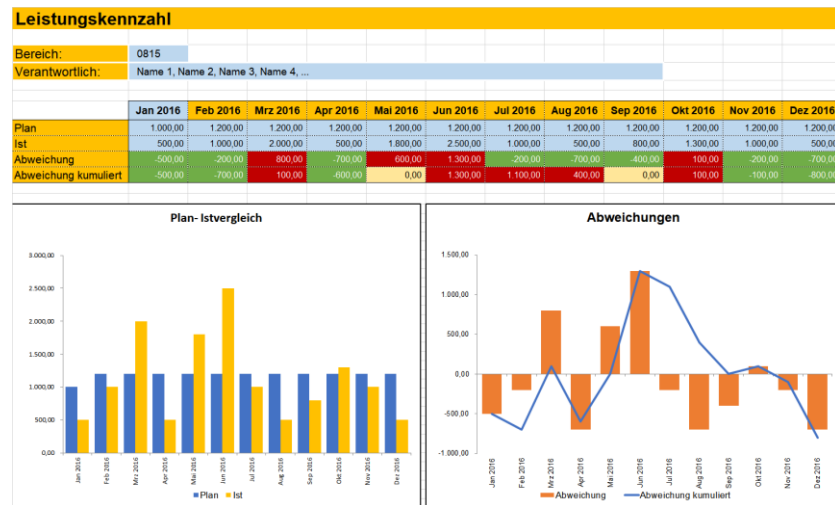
Leistungskennzahl

Bereich: 0815
Verantwortlich: Name 1, Name 2, Name 3, Name 4, ...

| | Jan 2016 | Feb 2016 | Mrz 2016 | Apr 2016 | Mai 2016 | Jun 2016 | Jul 2016 | Aug 2016 | Sep 2016 | Okt 2016 | Nov 2016 | Dez 2016 |
|---|---|---|---|---|---|---|---|---|---|---|---|---|
| Plan | 1.000,00 | 1.200,00 | 1.200,00 | 1.200,00 | 1.200,00 | 1.200,00 | 1.200,00 | 1.200,00 | 1.200,00 | 1.200,00 | 1.200,00 | 1.200,00 |
| Ist | 500,00 | 1.000,00 | 2.000,00 | 500,00 | 1.800,00 | 2.500,00 | 1.000,00 | 500,00 | 800,00 | 1.300,00 | 1.000,00 | 500,00 |
| Abweichung | -500,00 | -200,00 | 800,00 | -700,00 | 600,00 | 1.300,00 | -200,00 | -700,00 | -400,00 | 100,00 | -200,00 | -700,00 |
| Abweichung kumuliert | -500,00 | -700,00 | 100,00 | -600,00 | 0,00 | 1.300,00 | 1.100,00 | 400,00 | 0,00 | 100,00 | -100,00 | -800,00 |

Plan- Istvergleich

3.000,00
2.500,00
2.000,00
1.500,00
1.000,00
500,00
0,00

Jan 2016 Feb 2016 Mrz 2016 Apr 2016 Mai 2016 Jun 2016 Jul 2016 Aug 2016 Sep 2016 Okt 2016 Nov 2016 Dez 2016

Plan Ist

Abweichungen

1.500,00
1.000,00
500,00
0,00
-500,00
-1.000,00

Jan 2016 Feb 2016 Mrz 2016 Apr 2016 Mai 2016 Jun 2016 Jul 2016 Aug 2016 Sep 2016 Okt 2016 Nov 2016 Dez 2016

Abweichung Abweichung kumuliert